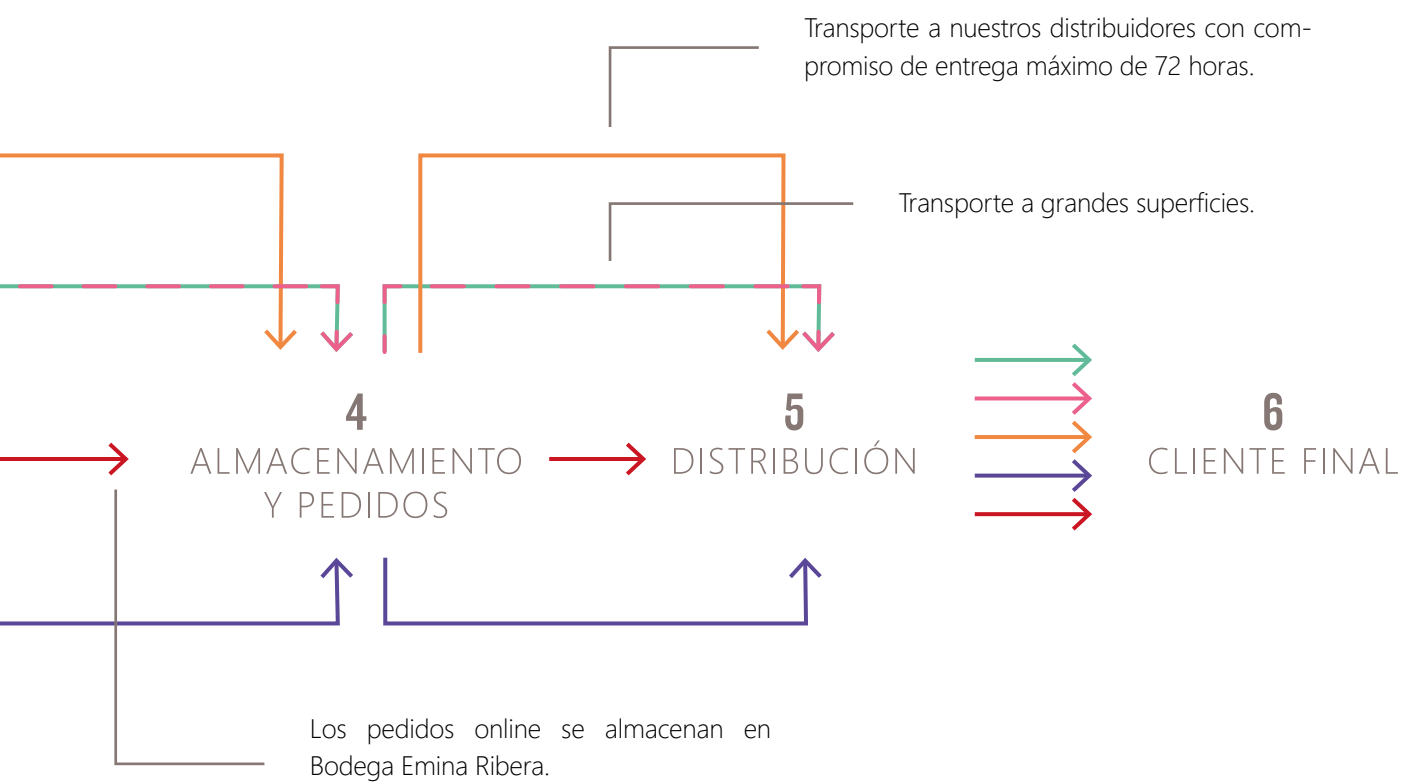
Transporte a nuestros distribuidores con compromiso de entrega máximo de 72 horas.

Transporte a grandes superficies.

4
ALMACENAMIENTO
Y PEDIDOS

5
DISTRIBUCIÓN

6
CLIENTE FINAL

Los pedidos online se almacenan en Bodega Emina Ribera.